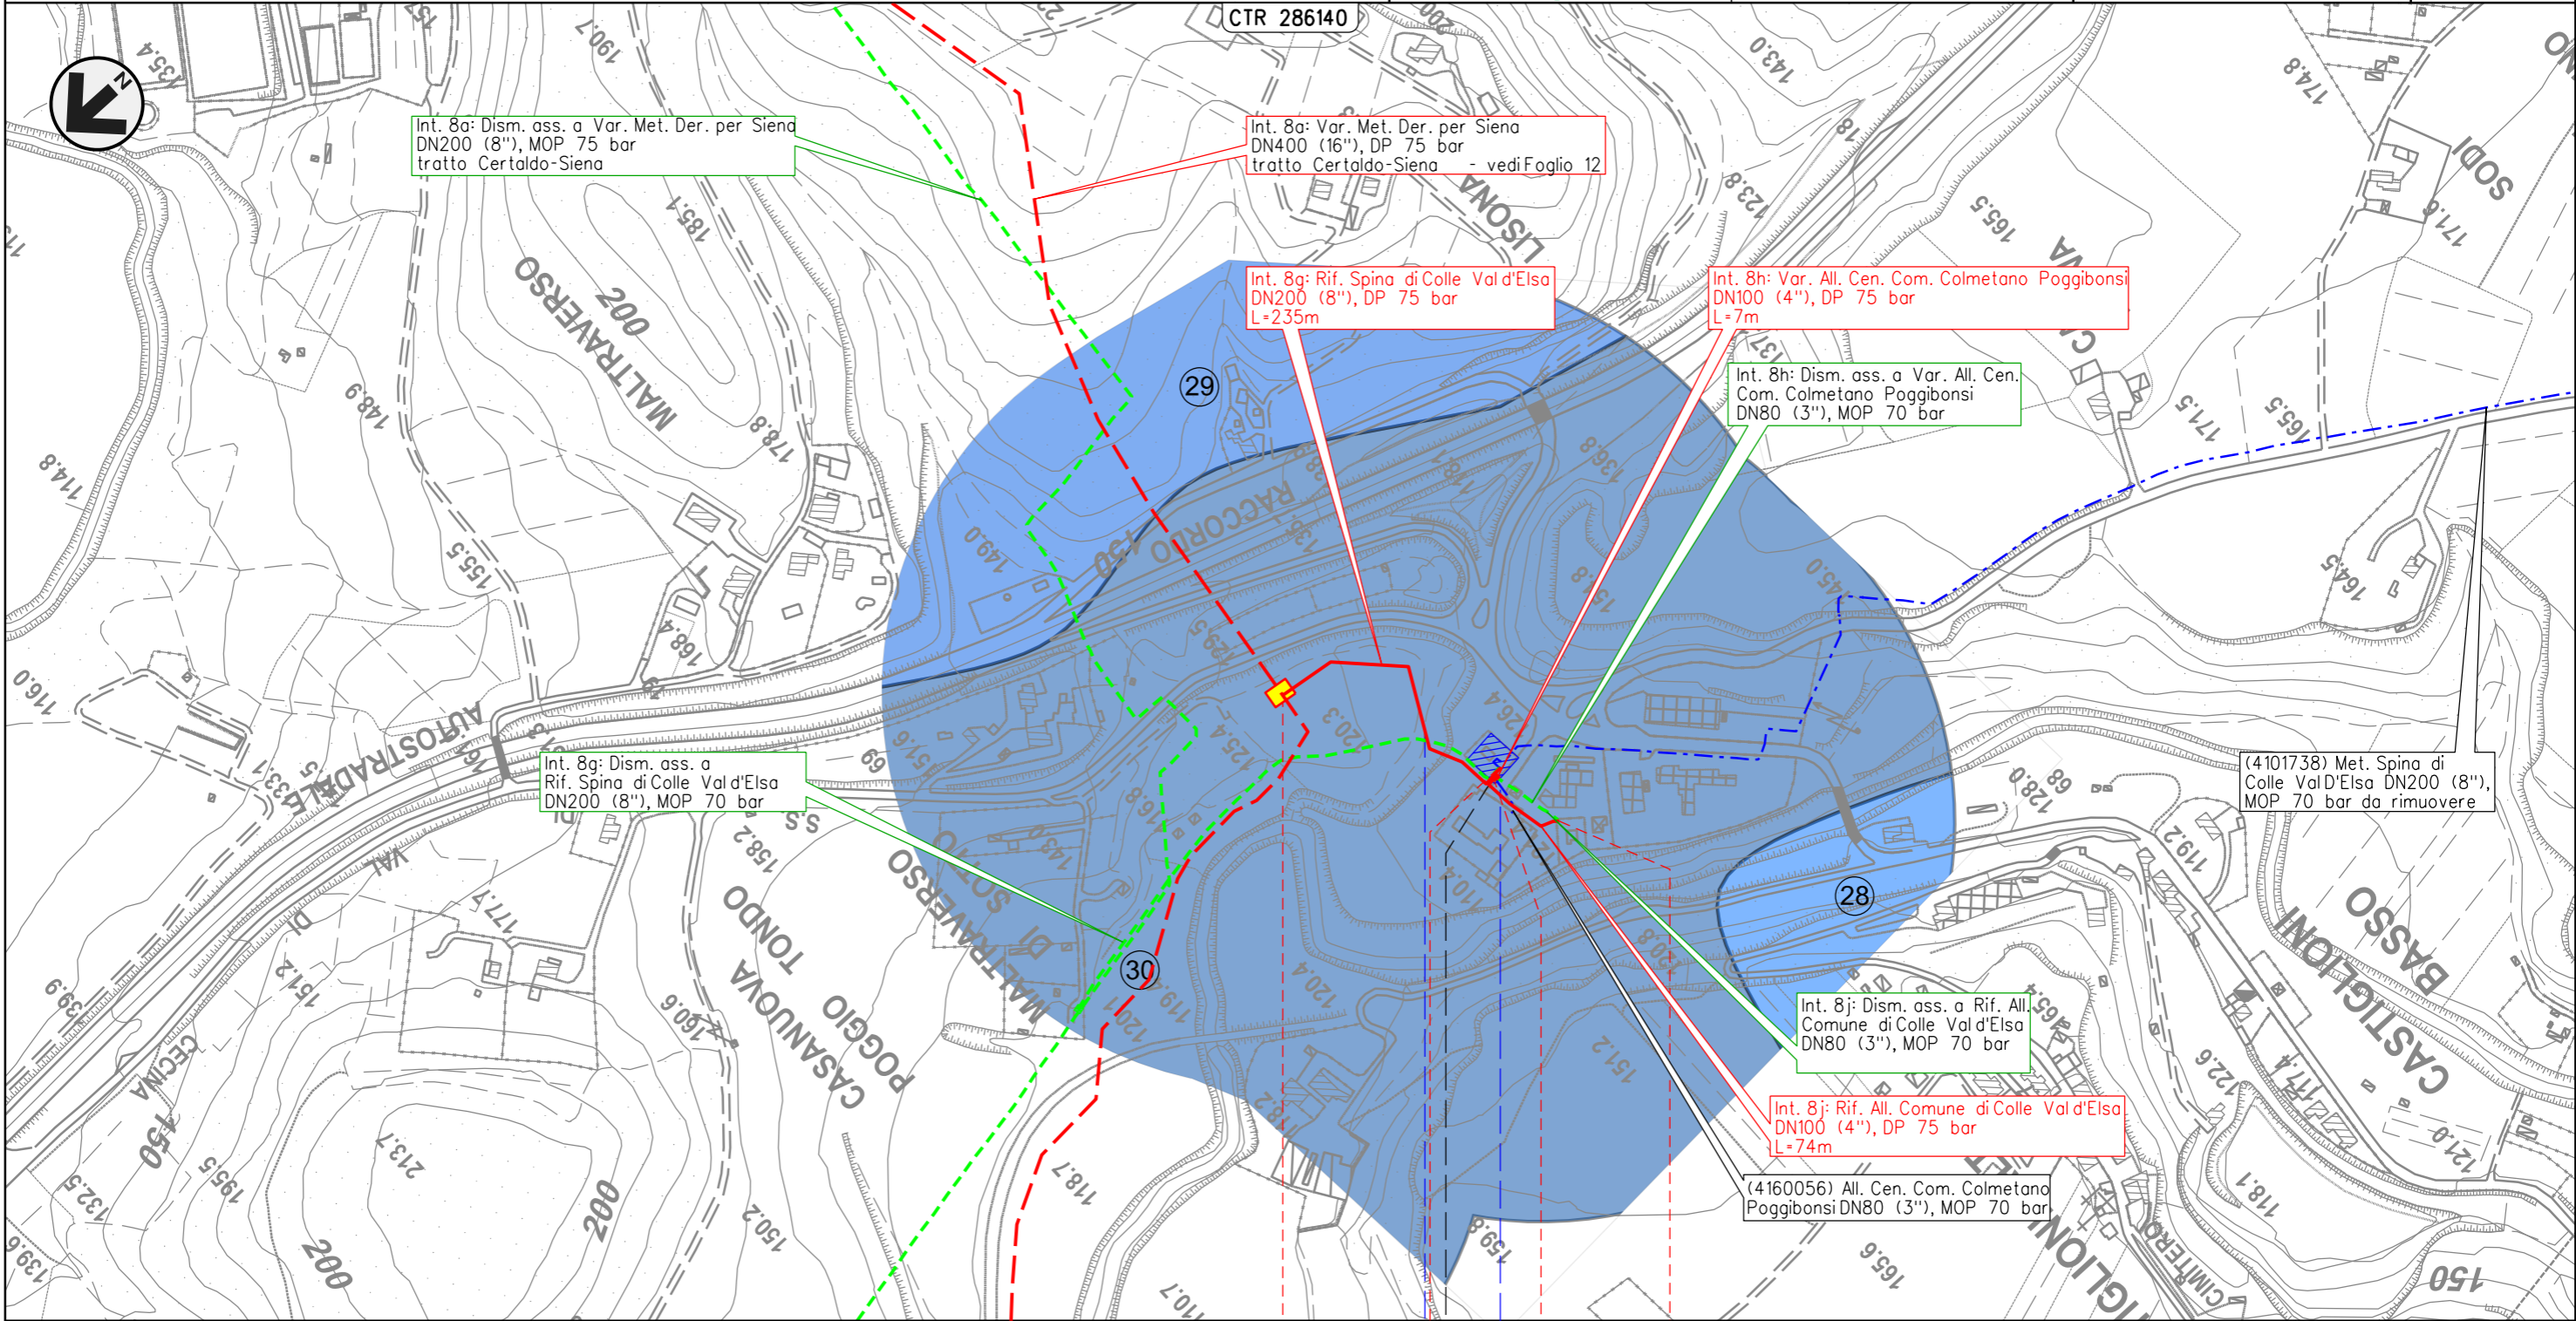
CTR 286140

N

Int. 8a: Dism. ass. a Var. Met. Der. per Siena
DN200 (8"), MOP 75 bar
tratto Certaldo-Siena

Int. 8a: Var. Met. Der. per Siena
DN400 (16"), DP 75 bar
tratto Certaldo-Siena - vedi Foglio 12

Int. 8g: Rif. Spina di Colle Val d'Elsa
DN200 (8"), DP 75 bar
L=235m

Int. 8h: Var. All. Cen. Com. Colmetano Poggibonsi
DN100 (4"), DP 75 bar
L=7m

Int. 8h: Dism. ass. a Var. All. Cen.
Com. Colmetano Poggibonsi
DN80 (3"), MOP 70 bar

29

Int. 8g: Dism. ass. a
Rif. Spina di Colle Val d'Elsa
DN200 (8"), MOP 70 bar

(4101738) Met. Spina di
Colle Val D'Elsa DN200 (8"),
MOP 70 bar da rimuovere

28

30

Int. 8j: Dism. ass. a Rif. All.
Comune di Colle Val d'Elsa
DN80 (3"), MOP 70 bar

Int. 8j: Rif. All. Comune di Colle Val d'Elsa
DN100 (4"), DP 75 bar
L=74m

(4160056) All. Cen. Com. Colmetano
Poggibonsi DN80 (3"), MOP 70 bar

MALTRAVERSO 200
RACCORDO
AUTOSTRADALE
LISONA
SOS
CASANUOVA
TONDO
POGGIO
SOTTO
MALTRAVERSO DI
CASTIGLIONI
BASSO
CECINA
CIMITERO
VAL DI S.S.

190.7 185.4 148.9 114.8 155.5 178.8 168.4 116.0 149.0 143.0 174.8 123.8 165.5 171.6 171.5 165.5 164.5 136.8 145.0 128.0 119.2 122.6 121.0 118.1 165.9 159.8 151.2 120.4 120.3 126.4 158.2 177.7 151.2 160.6 213.7 132.5 139.6 139.9 150.2 118.7 110.7 150 200 150 88 69